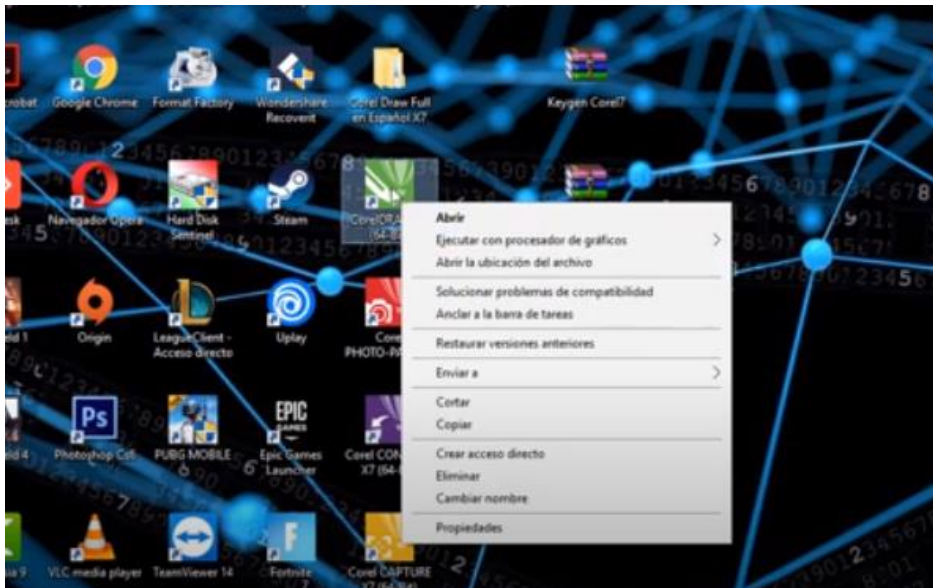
crobat
Google Chrome
Format Factory
Wondershare Recoverit
Corel Draw Full en Español X7
Keygen Corel7

Navegador Opera
Hard Disk Sentinel
Steam
CorelDRAW (64-Bit)

Abrir
Ejecutar con procesador de gráficos
Abrir la ubicación del archivo
Solucionar problemas de compatibilidad
Anclar a la barra de tareas
Restaurar versiones anteriores
Enviar a
Cortar
Copiar
Crear acceso directo
Eliminar
Cambiar nombre
Propiedades

Origin
League Client - Acceso directo
Uplay
Corel PHOTO-PA

Photoshop CS6
PUBG MOBILE
EPIC GAMES
Epic Games Launcher
Corel CON X7 (64-

VLC media player
TeamViewer 14
Fortnite
Corel CAPTURE X7 (64-Bit)